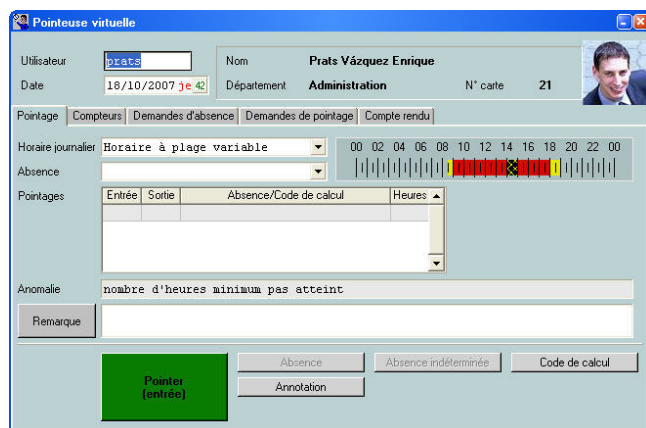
Pointeuse virtuelle

Utilisateur prats
Date 18/10/2007 je 42

Nom Prats Vázquez Enrique
Département Administration
N° carte 21

Pointage | Compteurs | Demandes d'absence | Demandes de pointage | Compte rendu

Horaire journalier Horaire à plage variable
Absence

00 02 04 06 08 10 12 14 16 18 20 22 00

Pointages

| Entrée | Sortie | Absence/Code de calcul | Heures |
|---|---|---|---|
| | | | |

Anomalie nombre d'heures minimum pas atteint

Remarque

Pointer (entrée)

Absence
Absence indéterminée
Code de calcul
Annotation